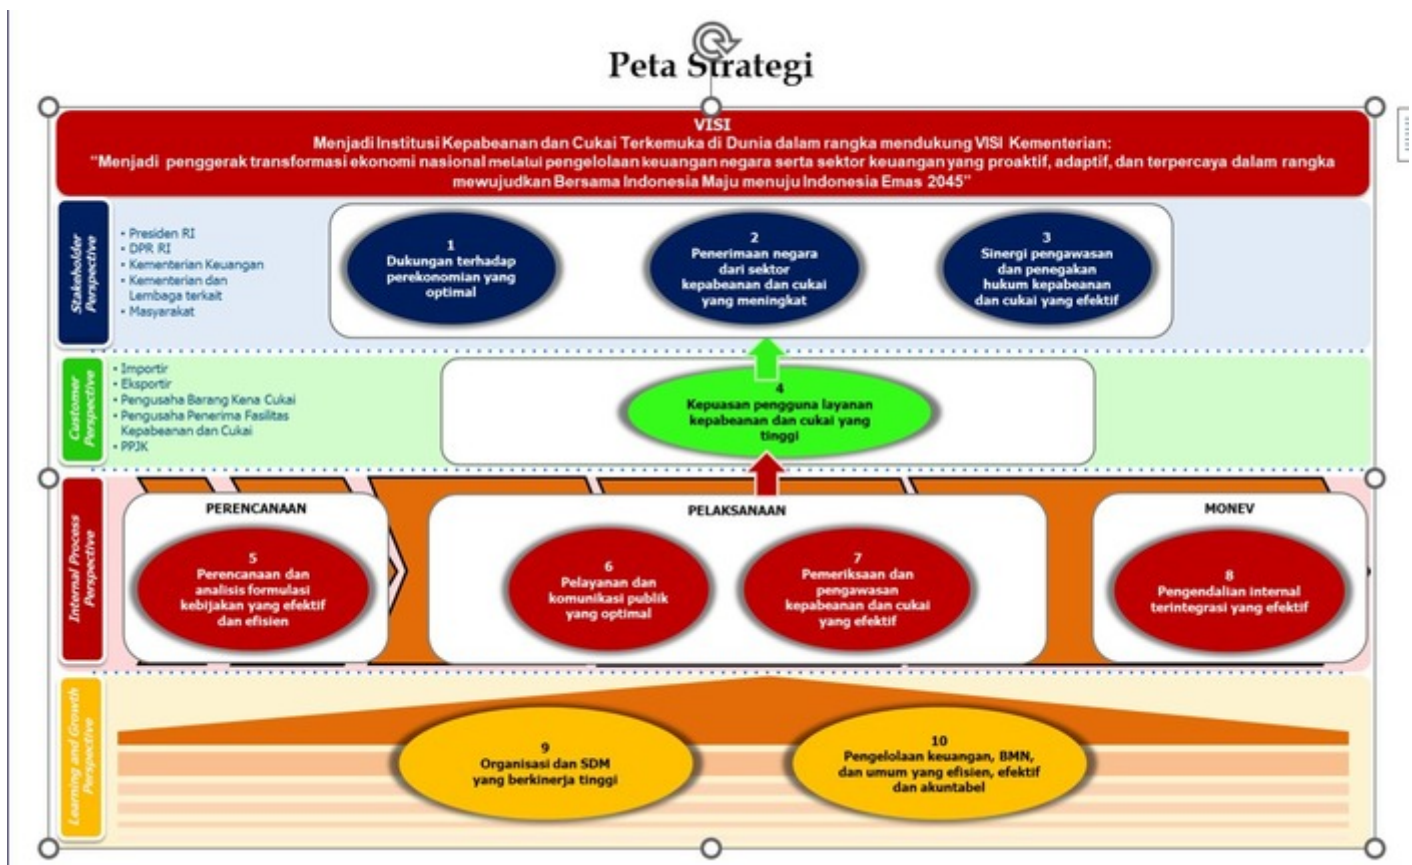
Peta Strategi

VISI
Menjadi Institusi Kepabeanan dan Cukai Terkemuka di Dunia dalam rangka mendukung VISI Kementerian:
"Menjadi penggerak transformasi ekonomi nasional melalui pengelolaan keuangan negara serta sektor keuangan yang proaktif, adaptif, dan terpercaya dalam rangka mewujudkan Bersama Indonesia Maju menuju Indonesia Emas 2045"

Stakeholder Perspective

• Presiden RI
• DPR RI
• Kementerian Keuangan
• Kementerian dan Lembaga terkait
• Masyarakat

1
Dukungan terhadap perekonomian yang optimal

2
Penerimaan negara dari sektor kepabeanan dan cukai yang meningkat

3
Sinergi pengawasan dan penegakan hukum kepabeanan dan cukai yang efektif

Customer Perspective

• Importir
• Eksportir
• Pengusaha Barang Kena Cukai
• Pengusaha Penerima Fasilitas Kepabeanan dan Cukai
• PPJK

4
Kepuasan pengguna layanan kepabeanan dan cukai yang tinggi

Internal Process Perspective

PERENCANAAN

5
Perencanaan dan analisis formulasi kebijakan yang efektif dan efisien

PELAKSANAAN

6
Pelayanan dan komunikasi publik yang optimal

7
Pemeriksaan dan pengawasan kepabeanan dan cukai yang efektif

MONEV

8
Pengendalian internal terintegrasi yang efektif

Learning and Growth Perspective

9
Organisasi dan SDM yang berkinerja tinggi

10
Pengelolaan keuangan, BMN, dan umum yang efisien, efektif dan akuntabel